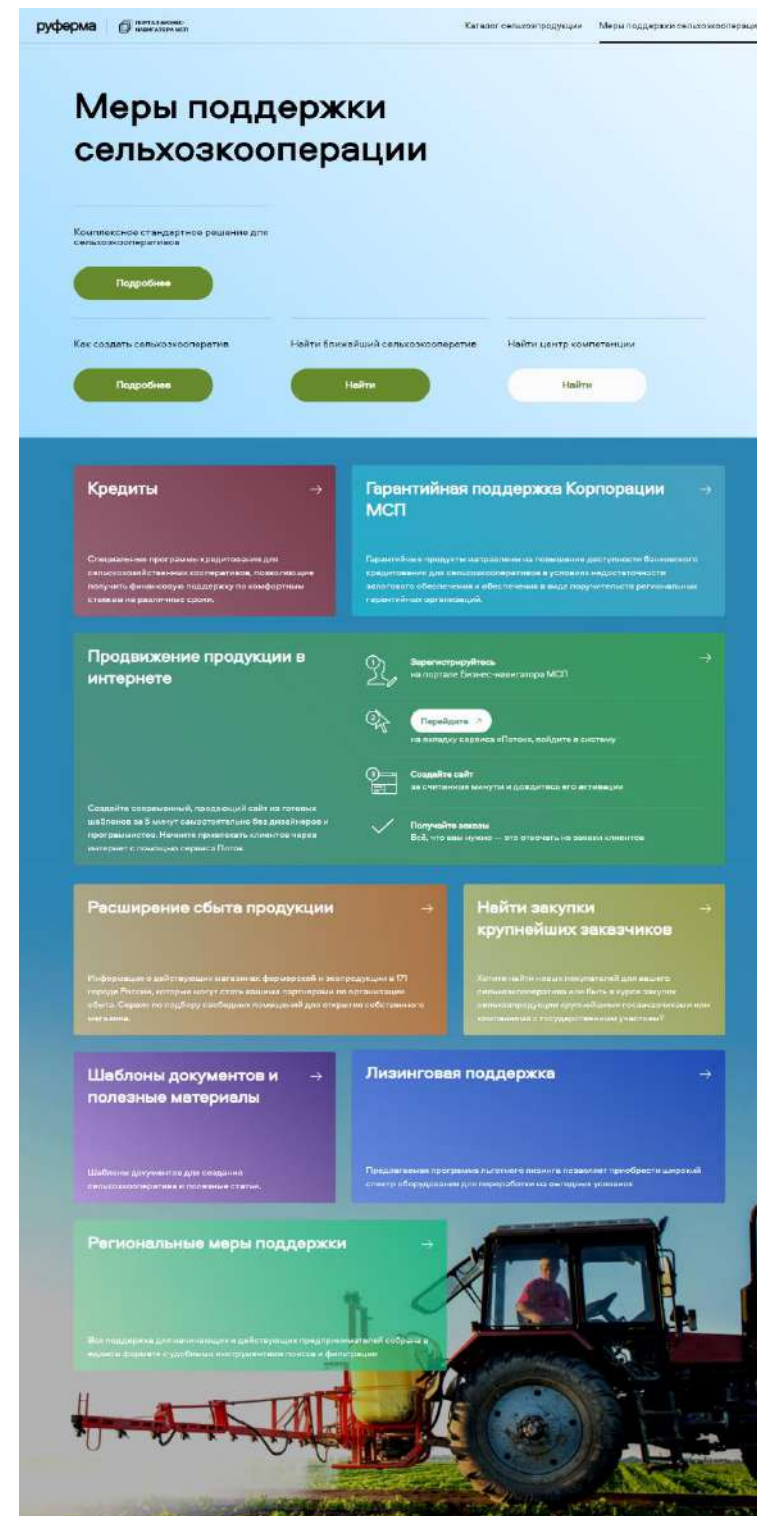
руферма | ПОРТАЛ БИЗНЕС-НАВИГАТОРА МСП

Каталог сельхозпродукции Меры поддержки сельхозкооперации

Меры поддержки сельхозкооперации

Комплексное стандартное решение для сельхозкооперативов

Подробнее

Как создать сельхозкооператив

Подробнее

Найти ближайший сельхозкооператив

Найти

Найти центр компетенции

Найти

Кредиты →

Специальные программы кредитования для сельскохозяйственных кооперативов, позволяющие получить финансовую поддержку по комфортным ставкам на различные сроки.

Гарантийная поддержка Корпорации МСП →

Гарантийные продукты направлены на повышение доступности банковского кредитования для сельхозкооперативов в условиях недостаточности залогового обеспечения и обеспечения в виде поручительств региональных гарантийных организаций.

Продвижение продукции в интернете

Создайте современный, продающий сайт из готовых шаблонов за 5 минут самостоятельно без дизайнеров и программистов. Начните привлекать клиентов через интернет с помощью сервиса Поток.

Зарегистрируйтесь
на портале Бизнес-навигатора МСП →

Перейдите ↗
на витрину сервиса «Поток», войдите в систему

Создайте сайт
за считанные минуты и дождитесь его активации

Получайте заказы
Всё, что вам нужно — это отвечать на заявки клиентов

Расширение сбыта продукции →

Информация о действующих магазинах фермерской и экопродукции в 171 городе России, которые могут стать вашими партнерами по организации сбыта. Сервис по подбору свободных помещений для открытия собственного магазина.

Найти закупки крупнейших заказчиков →

Хотите найти новых покупателей для вашего сельхозкооператива или быть в курсе закупок сельхозпродукции крупнейшими госзаказчиками или компаниями с государственным участием?

Шаблоны документов и полезные материалы →

Шаблоны документов для создания сельхозкооператива и полезные статьи.

Лизинговая поддержка →

Предлагаемая программа льготного лизинга позволяет приобрести широкий спектр оборудования для переработки на выгодных условиях

Региональные меры поддержки →

Вся поддержка для начинающих и действующих предпринимателей собрана в едином формате с удобными инструментами поиска и фильтрации